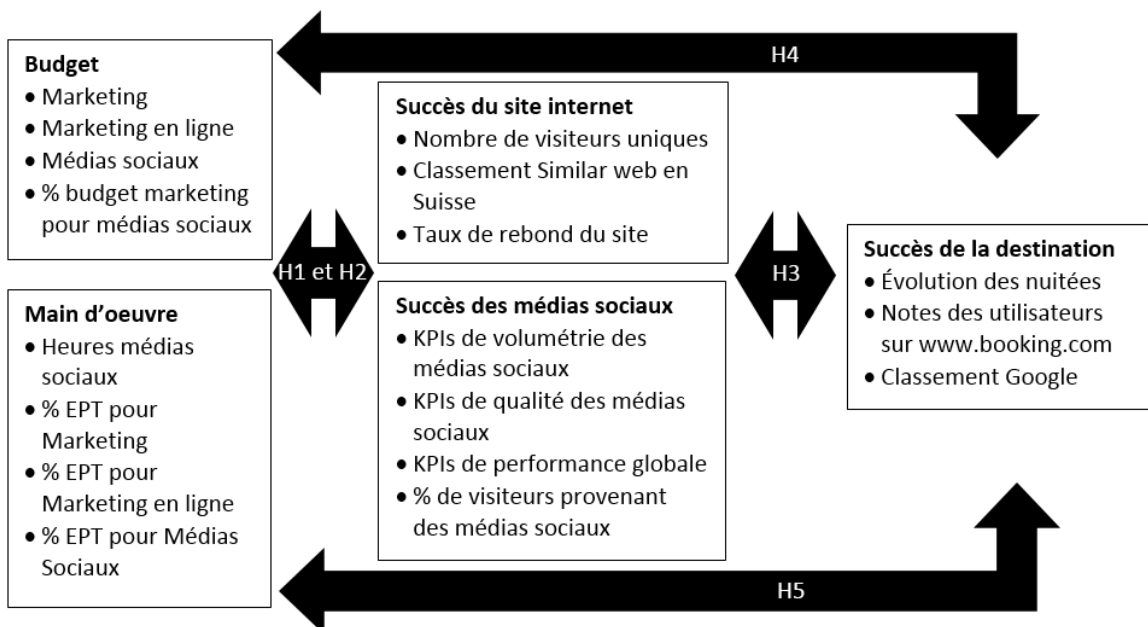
H4

**Budget**
• Marketing
• Marketing en ligne
• Médias sociaux
• % budget marketing pour médias sociaux

**Succès du site internet**
• Nombre de visiteurs uniques
• Classement Similar web en Suisse
• Taux de rebond du site

H1 et H2

H3

**Succès de la destination**
• Évolution des nuitées
• Notes des utilisateurs sur www.booking.com
• Classement Google

**Main d'oeuvre**
• Heures médias sociaux
• % EPT pour Marketing
• % EPT pour Marketing en ligne
• % EPT pour Médias Sociaux

**Succès des médias sociaux**
• KPIs de volumétrie des médias sociaux
• KPIs de qualité des médias sociaux
• KPIs de performance globale
• % de visiteurs provenant des médias sociaux

H5